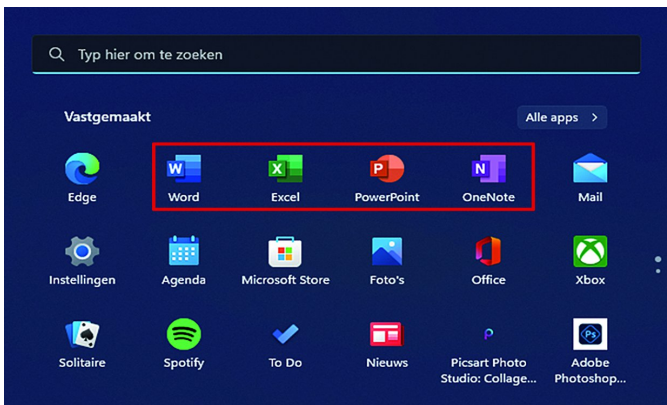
Typ hier om te zoeken

Vastgemaakt

Alle apps >

Edge
Word
Excel
PowerPoint
OneNote
Mail

Instellingen
Agenda
Microsoft Store
Foto's
Office
Xbox

Solitaire
Spotify
To Do
Nieuws
Picsart Photo Studio: Collage...
Adobe Photoshop...